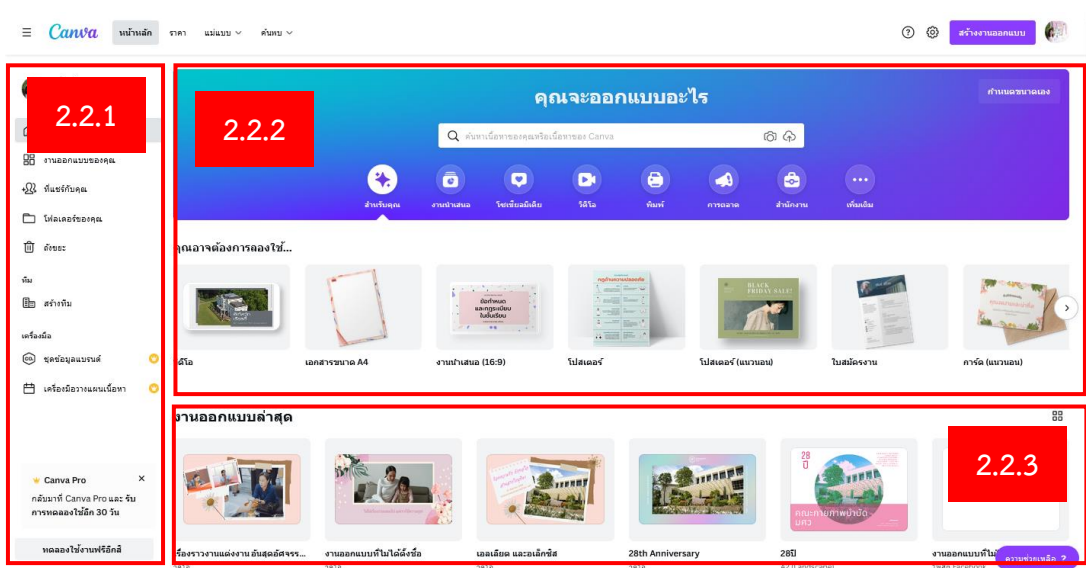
Canva หน้าหลัก ราคา แม่แบบ ค้นหา

สร้างงานออกแบบ

2.2.1

งานออกแบบของคุณ
ที่แชร์กับคุณ
โฟลเดอร์ของคุณ
ถังขยะ

ทีม
สร้างทีม

เครื่องมือ
ชุดข้อมูลแบรนด์
เครื่องมือวางแผนเนื้อหา

Canva Pro
กลับมาที่ Canva Pro และ รับการทดลองใช้อีก 30 วัน

ทดลองใช้งานฟรีอีกสิ

2.2.2

คุณจะออกแบบอะไร

กำหนดขนาดเอง

ค้นหาเนื้อหาของคุณหรือเนื้อหาของ Canva

สำหรับคุณ งานนำเสนอ โซเชียลมีเดีย วิดีโอ พิมพ์ การตลาด สำนักงาน เพิ่มเติม

คุณอาจต้องการลองใช้...

ดีโอ
เอกสารขนาด A4
งานนำเสนอ (16:9)
โปสเตอร์
โปสเตอร์ (แนวนอน)
ใบสมัครงาน
การ์ด (แนวนอน)

งานออกแบบล่าสุด

2.2.3

เรื่องราวงานแต่งงาน อันสุดอัศจรร...
งานออกแบบที่ไม่ได้ตั้งชื่อ
เอลเลียต และอเล็กซิส
28th Anniversary
28ปี
งานออกแบบที่ไม่
ความช่วยเหลือ ?